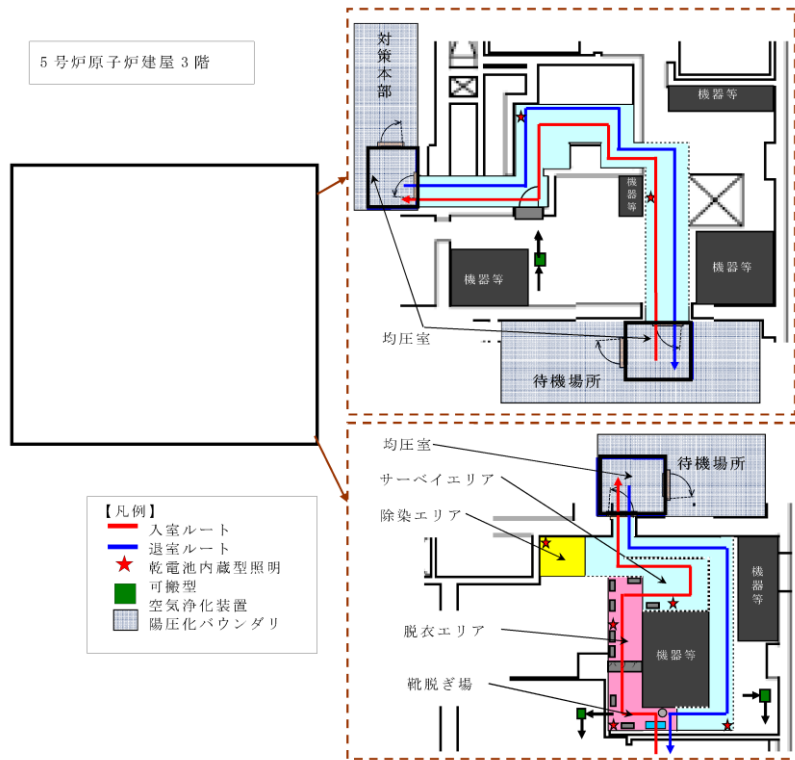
5号炉原子炉建屋3階

対策本部

機器等

機器等

機器等

機器等

均圧室

待機場所

均圧室

サーベイエリア

待機場所

除染エリア

機器等

脱衣エリア

機器等

靴脱ぎ場

【凡例】
入室ルート
退室ルート
乾電池内蔵型照明
可搬型
空気浄化装置
陽圧化バウンダリ